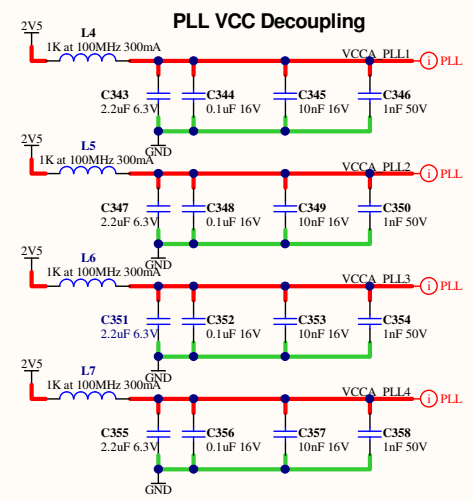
PLL VCC Decoupling

2V5
L4
1K at 100MHz 300mA
VCCA_PLL1
PLL
C343
2.2uF 6.3V
C344
0.1uF 16V
C345
10nF 16V
C346
1nF 50V
GND

2V5
L5
1K at 100MHz 300mA
VCCA_PLL2
PLL
C347
2.2uF 6.3V
C348
0.1uF 16V
C349
10nF 16V
C350
1nF 50V
GND

2V5
L6
1K at 100MHz 300mA
VCCA_PLL3
PLL
C351
2.2uF 6.3V
C352
0.1uF 16V
C353
10nF 16V
C354
1nF 50V
GND

2V5
L7
1K at 100MHz 300mA
VCCA_PLL4
PLL
C355
2.2uF 6.3V
C356
0.1uF 16V
C357
10nF 16V
C358
1nF 50V
GND